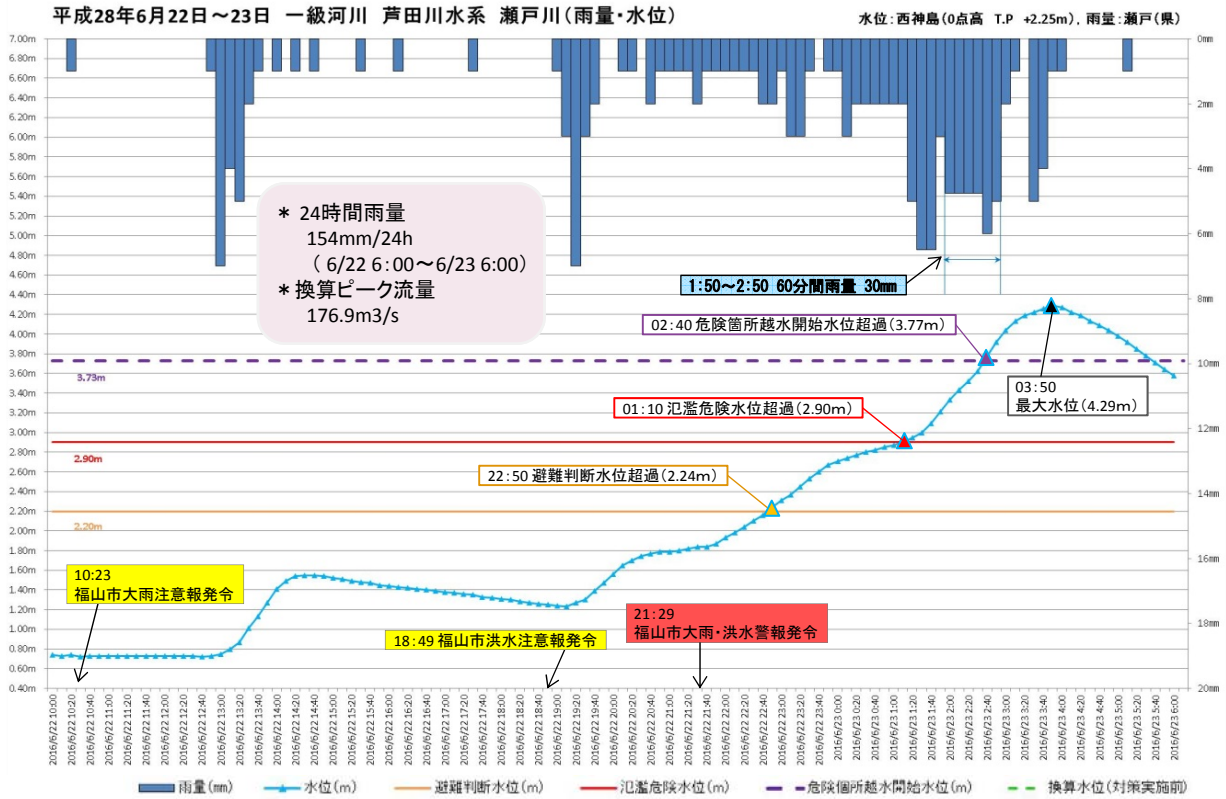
平成28年6月22日～23日　一級河川　芦田川水系　瀬戸川（雨量・水位）

水位：西神島（0点高　T.P　+2.25m），雨量：瀬戸（県）

7.00m
6.80m
6.60m
6.40m
6.20m
6.00m
5.80m
5.60m
5.40m
5.20m
5.00m
4.80m
4.60m
4.40m
4.20m
4.00m
3.80m
3.60m
3.40m
3.20m
3.00m
2.80m
2.60m
2.40m
2.20m
2.00m
1.80m
1.60m
1.40m
1.20m
1.00m
0.80m
0.60m
0.40m

0mm
2mm
4mm
6mm
8mm
10mm
12mm
14mm
16mm
18mm
20mm

＊ 24時間雨量
154mm/24h
（ 6/22 6：00～6/23 6:00）
＊換算ピーク流量
176.9m3/s

1:50～2:50 60分間雨量 30mm

02:40 危険箇所越水開始水位超過（3.77m）

3.73m

03:50
最大水位（4.29m）

01:10 氾濫危険水位超過（2.90m）

2.90m

22:50 避難判断水位超過（2.24m）

2.20m

10:23
福山市大雨注意報発令

18:49 福山市洪水注意報発令

21:29
福山市大雨・洪水警報発令

2016/6/22 10:00
2016/6/22 10:20
2016/6/22 10:40
2016/6/22 11:00
2016/6/22 11:20
2016/6/22 11:40
2016/6/22 12:00
2016/6/22 12:20
2016/6/22 12:40
2016/6/22 13:00
2016/6/22 13:20
2016/6/22 13:40
2016/6/22 14:00
2016/6/22 14:20
2016/6/22 14:40
2016/6/22 15:00
2016/6/22 15:20
2016/6/22 15:40
2016/6/22 16:00
2016/6/22 16:20
2016/6/22 16:40
2016/6/22 17:00
2016/6/22 17:20
2016/6/22 17:40
2016/6/22 18:00
2016/6/22 18:20
2016/6/22 18:40
2016/6/22 19:00
2016/6/22 19:20
2016/6/22 19:40
2016/6/22 20:00
2016/6/22 20:20
2016/6/22 20:40
2016/6/22 21:00
2016/6/22 21:20
2016/6/22 21:40
2016/6/22 22:00
2016/6/22 22:20
2016/6/22 22:40
2016/6/22 23:00
2016/6/22 23:20
2016/6/22 23:40
2016/6/23 0:00
2016/6/23 0:20
2016/6/23 0:40
2016/6/23 1:00
2016/6/23 1:20
2016/6/23 1:40
2016/6/23 2:00
2016/6/23 2:20
2016/6/23 2:40
2016/6/23 3:00
2016/6/23 3:20
2016/6/23 3:40
2016/6/23 4:00
2016/6/23 4:20
2016/6/23 4:40
2016/6/23 5:00
2016/6/23 5:20
2016/6/23 5:40
2016/6/23 6:00

雨量(mm)　水位(m)　避難判断水位(m)　氾濫危険水位(m)　危険個所越水開始水位(m)　換算水位(対策実施前)